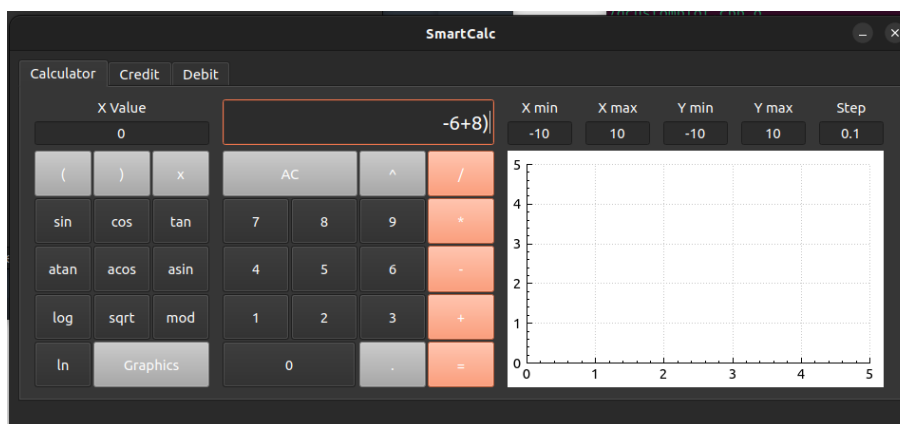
SmartCalc

Calculator | Credit | Debit

X Value
0

-6+8)

X min | X max | Y min | Y max | Step
-10 | 10 | -10 | 10 | 0.1

( ) x AC ^ /
sin cos tan 7 8 9 *
atan acos asin 4 5 6 -
log sqrt mod 1 2 3 +
ln Graphics 0 . =

5
4
3
2
1
0
0 1 2 3 4 5